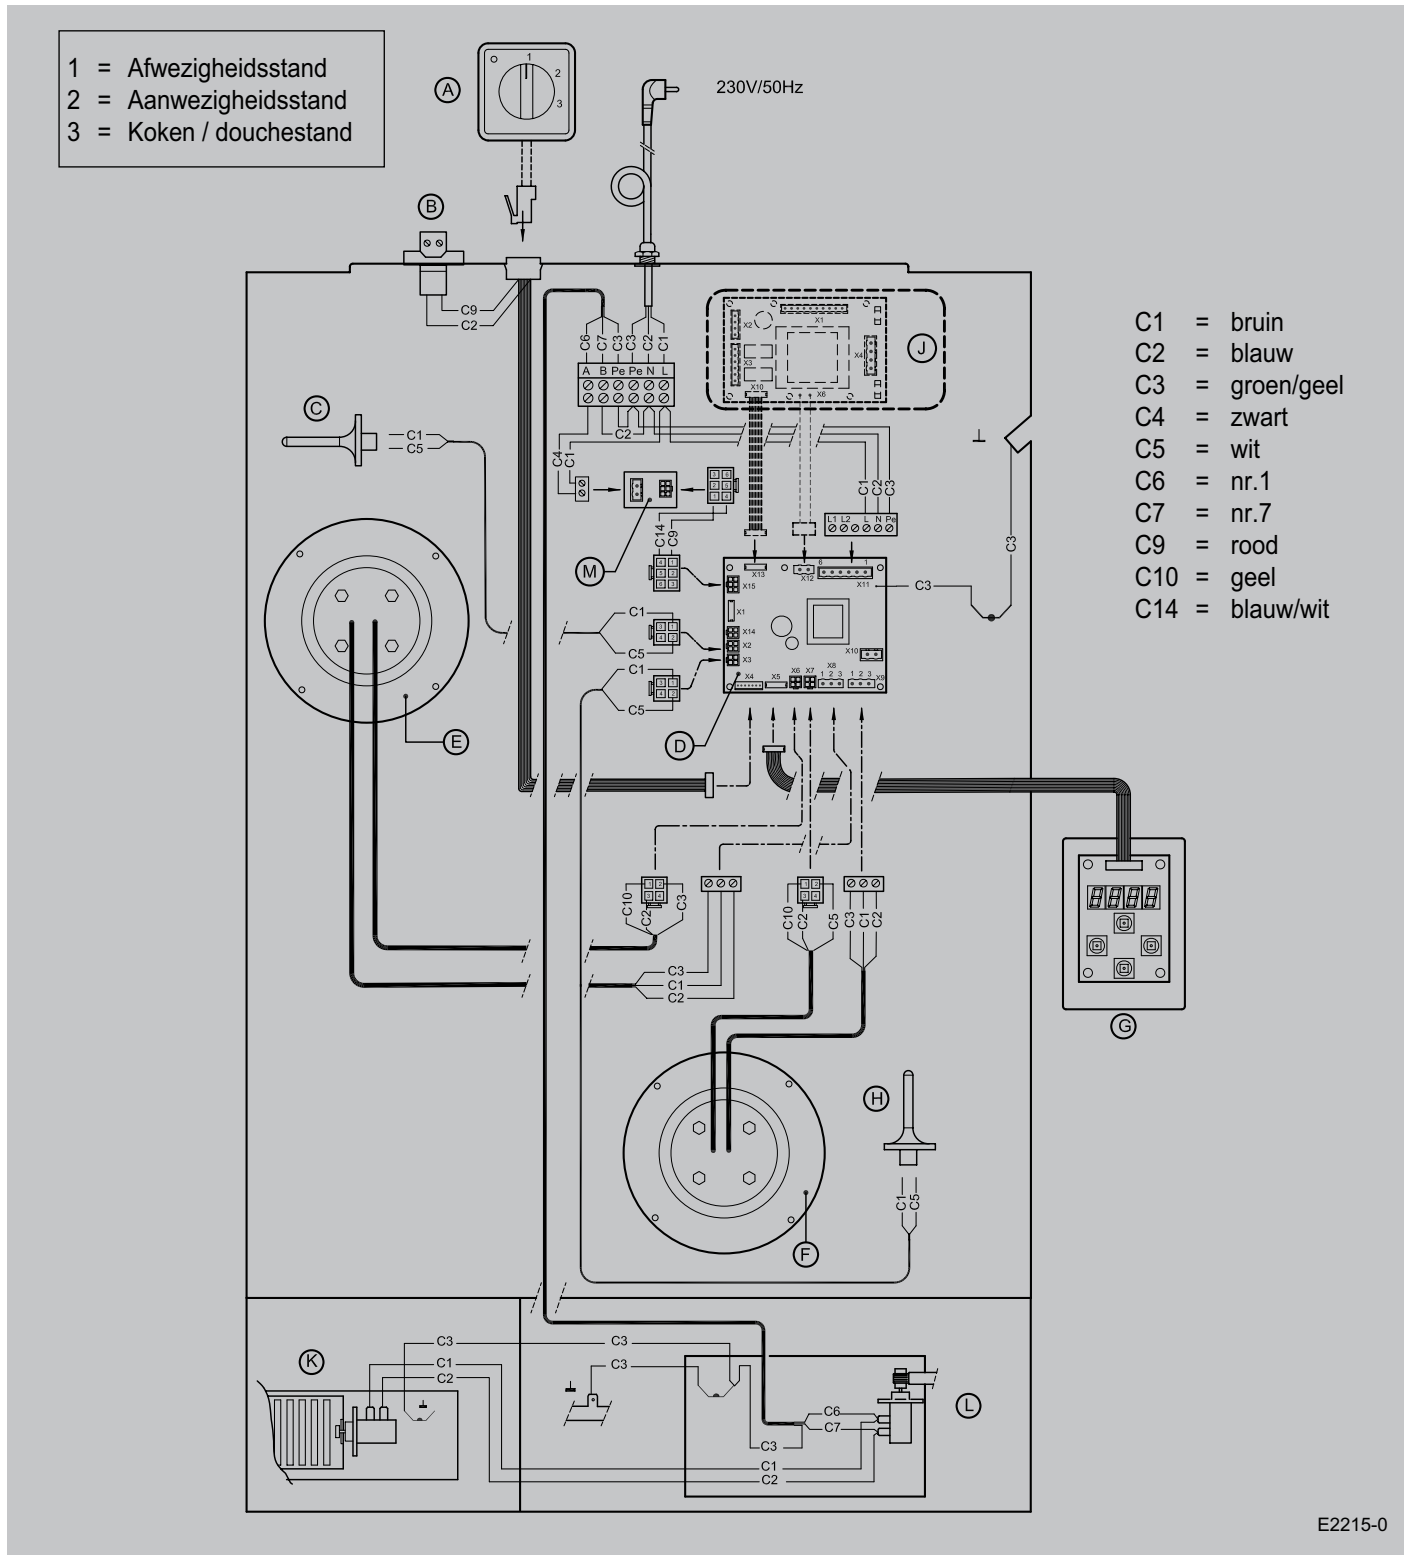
1 = Afwezigheidsstand
2 = Aanwezigheidsstand
3 = Koken / douchestand

A

1
2
3

230V/50Hz

B

C9
C2

C6 C7 C3 C3 C2 C1
A B Pe Pe N L

C2

X1
X2
X3
X4
X10
X6

J

C1 = bruin
C2 = blauw
C3 = groen/geel
C4 = zwart
C5 = wit
C6 = nr.1
C7 = nr.7
C9 = rood
C10 = geel
C14 = blauw/wit

C

C1
C5

C4
C1

C1 C2 C3

L1 L2 L N Pe

C14
C9

M

X13
X12
X11
X15
X1
X14
X2
X3
X10
X4
X5
X6
X7
X8
X9
1 2 3
1 2 3

C3

C3

C1
C5
C1
C5

E

D

C10
C2
C3

C3
C1
C2

C10
C2
C5

C3
C1
C2

G

H

C1
C5

F

K

C3
C1
C2

C3
C3

L

C6
C7
C3
C1
C2

E2215-0